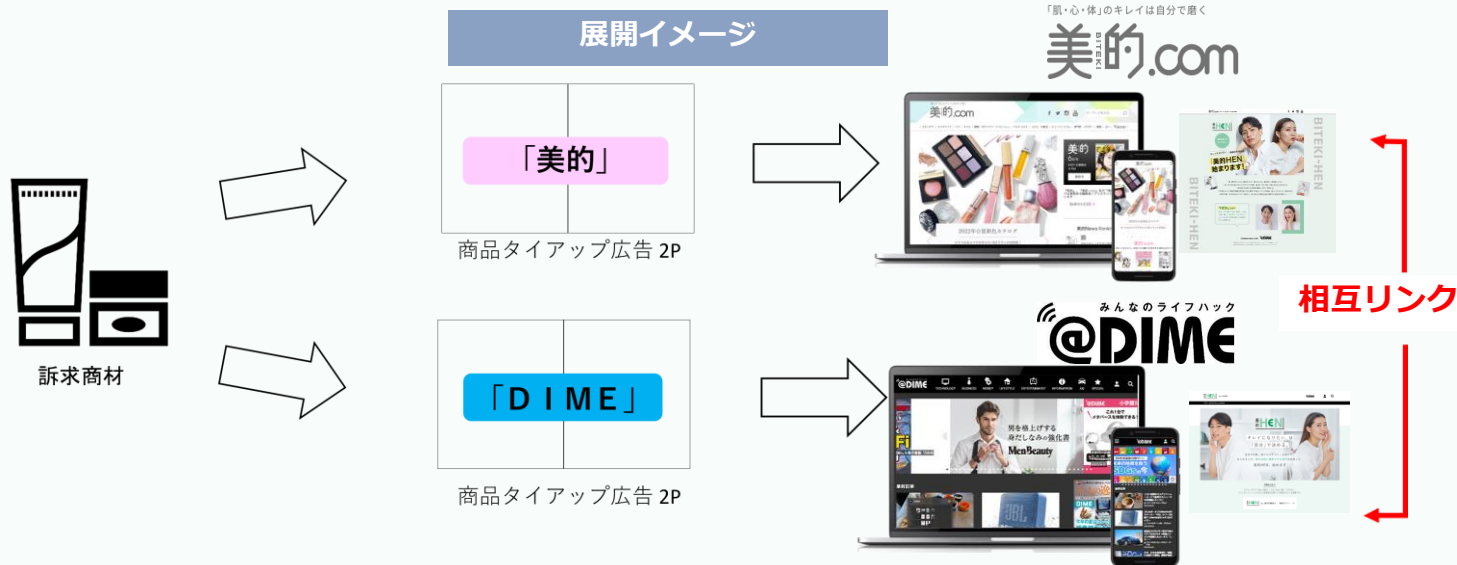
展開イメージ

「肌・心・体」のキレイは自分で磨く
美的.com
BITEKI

訴求商材

「美的」

商品タイアップ広告 2P

「DIME」

商品タイアップ広告 2P

みんなのライフハック
@DIME

相互リンク

BITEKI-HEN

美的.com

男を格上げする身だしなみの強化書
MenBeauty